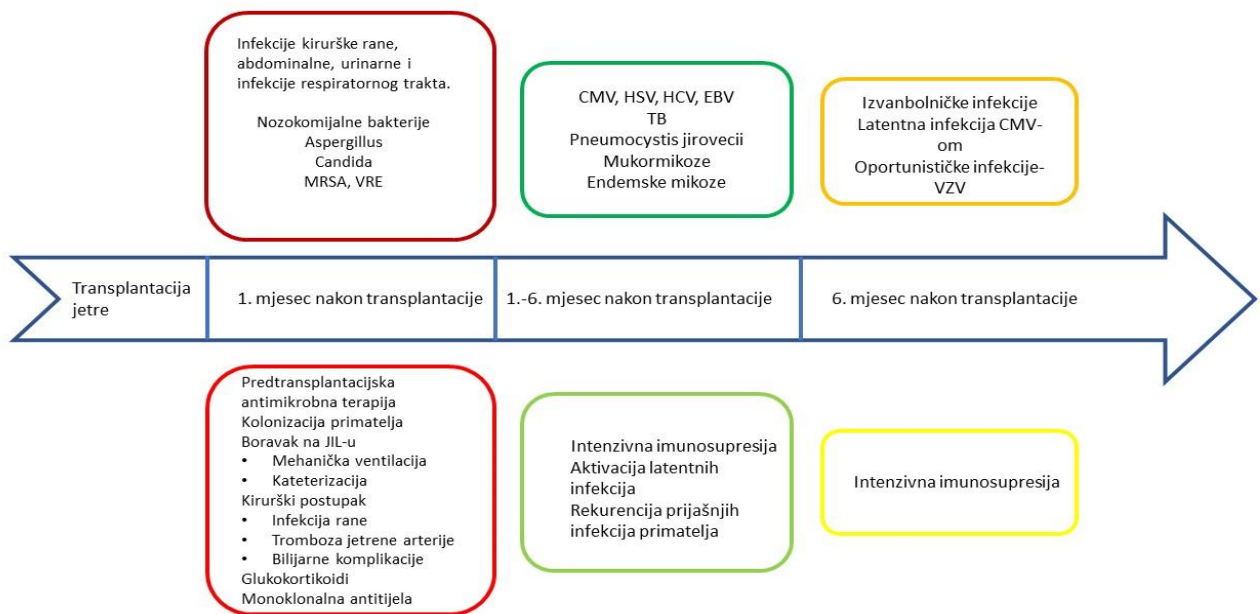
Infekcije kirurške rane, abdominalne, urinarne i infekcije respiratornog trakta.

Nozokomijalne bakterije
Aspergillus
Candida
MRSA, VRE

CMV, HSV, HCV, EBV
TB
Pneumocystis jirovecii
Mukormikoze
Endemske mikoze

Izvanbolničke infekcije
Latentna infekcija CMV-om
Oportunističke infekcije-VZV

Transplantacija jetre

1. mjesec nakon transplantacije

1.-6. mjesec nakon transplantacije

6. mjesec nakon transplantacije

Predtransplantacijska antimikrobna terapija
Kolonizacija primatelja
Boravak na JIL-u
• Mehanička ventilacija
• Kateterizacija
Kirurški postupak
• Infekcija rane
• Tromboza jetrene arterije
• Bilijarne komplikacije
Glukokortikoidi
Monoklonalna antitijela

Intenzivna imunosupresija
Aktivacija latentnih infekcija
Rekurencija prijašnjih infekcija primatelja

Intenzivna imunosupresija